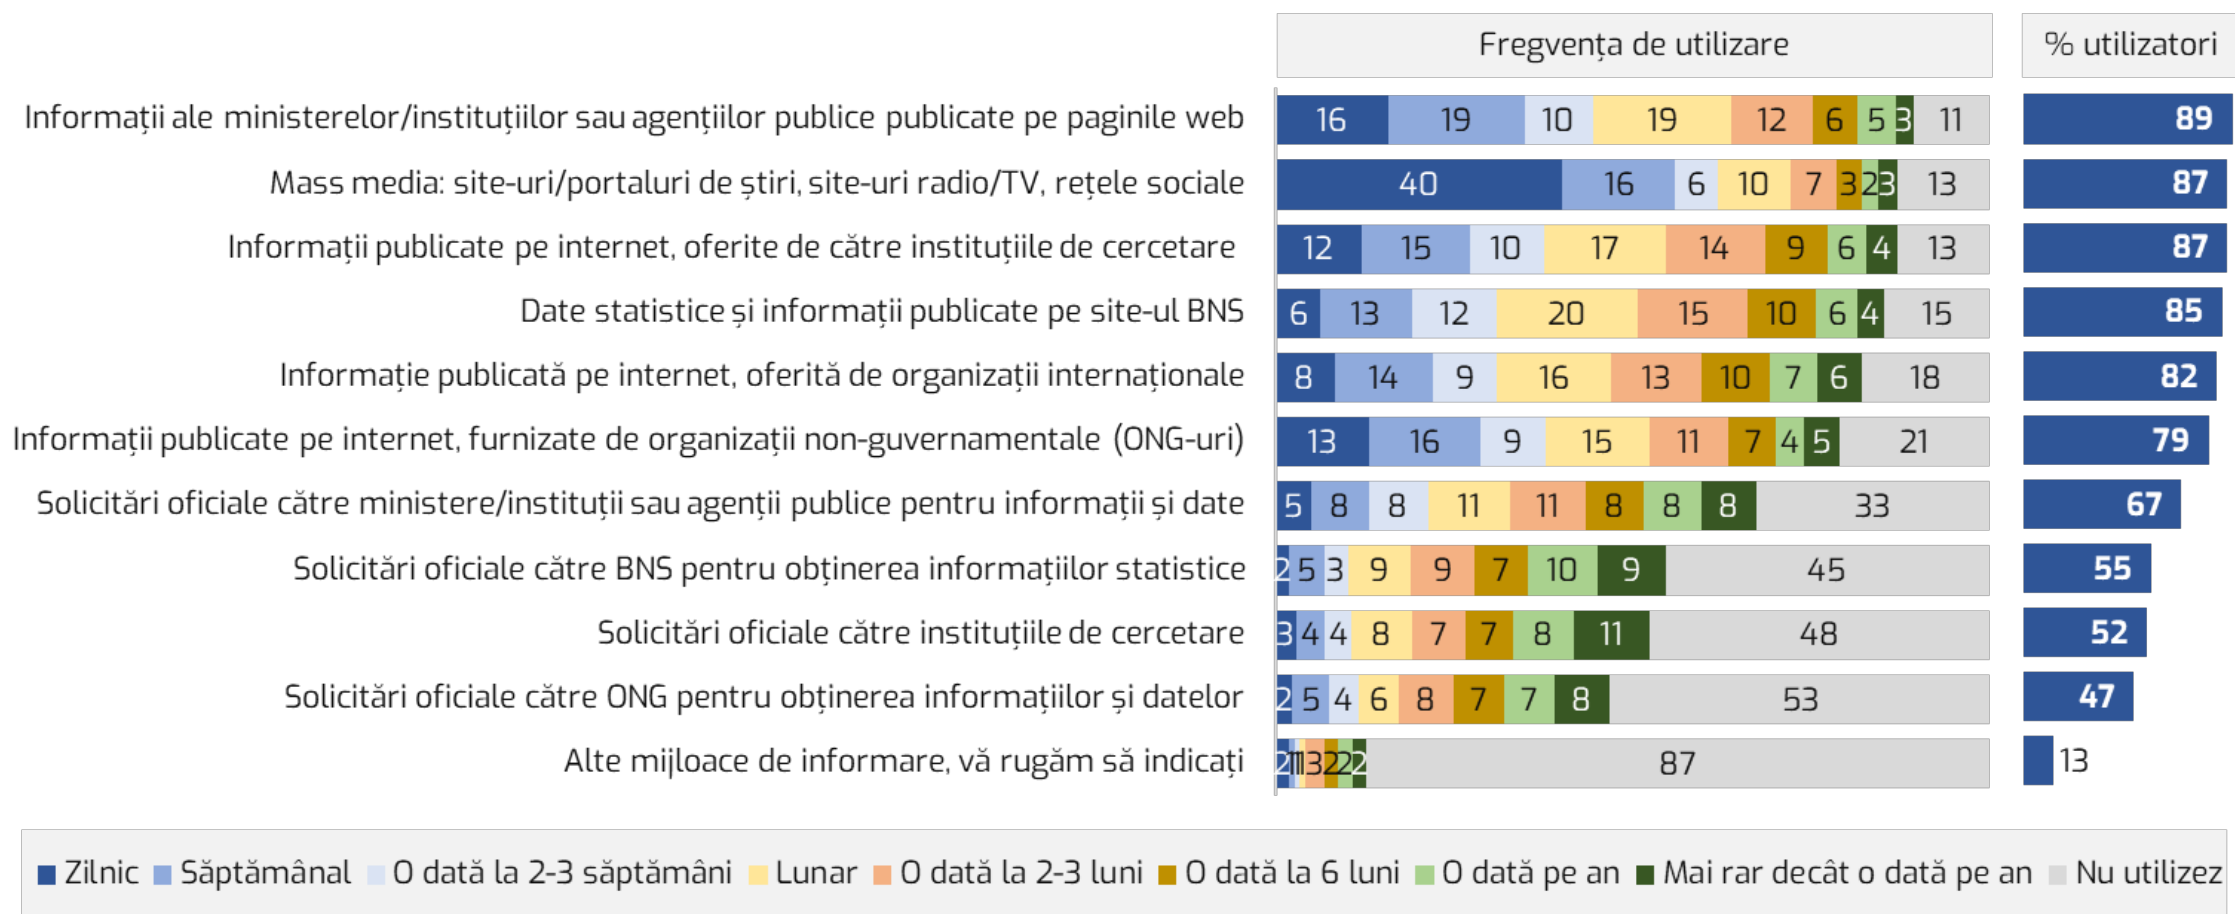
Fregvența de utilizare

% utilizatori

| | Fregvența de utilizare | % utilizatori |
|---|---|---|
| Informații ale ministerelor/instituțiilor sau agențiilor publice publicate pe paginile web | 16 19 10 19 12 6 5 3 11 | 89 |
| Mass media: site-uri/portaluri de știri, site-uri radio/TV, rețele sociale | 40 16 6 10 7 3 2 3 13 | 87 |
| Informații publicate pe internet, oferite de către instituțiile de cercetare | 12 15 10 17 14 9 6 4 13 | 87 |
| Date statistice și informații publicate pe site-ul BNS | 6 13 12 20 15 10 6 4 15 | 85 |
| Informație publicată pe internet, oferită de organizații internaționale | 8 14 9 16 13 10 7 6 18 | 82 |
| Informații publicate pe internet, furnizate de organizații non-guvernamentale (ONG-uri) | 13 16 9 15 11 7 4 5 21 | 79 |
| Solicitări oficiale către ministere/instituții sau agenții publice pentru informații și date | 5 8 8 11 11 8 8 8 33 | 67 |
| Solicitări oficiale către BNS pentru obținerea informațiilor statistice | 2 5 3 9 9 7 10 9 45 | 55 |
| Solicitări oficiale către instituțiile de cercetare | 3 4 4 8 7 7 8 11 48 | 52 |
| Solicitări oficiale către ONG pentru obținerea informațiilor și datelor | 2 5 4 6 8 7 7 8 53 | 47 |
| Alte mijloace de informare, vă rugăm să indicați | 2 1 1 3 2 2 2 87 | 13 |

Zilnic Săptămânal O dată la 2-3 săptămâni Lunar O dată la 2-3 luni O dată la 6 luni O dată pe an Mai rar decât o dată pe an Nu utilizez